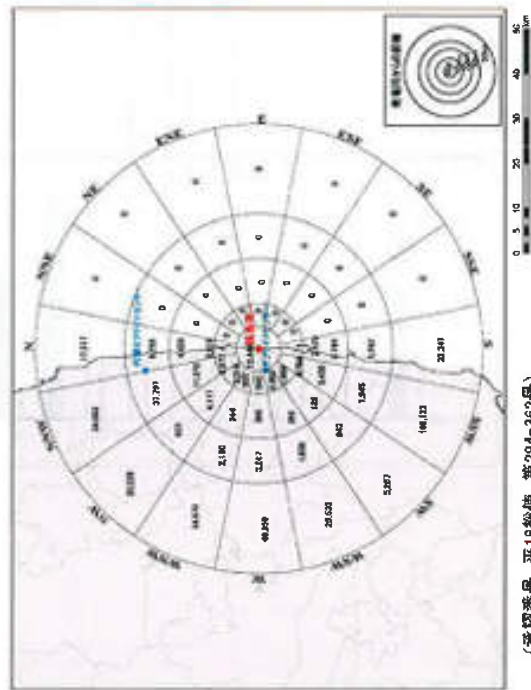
N
NNE
NE
ENE
E
ESE
SE
SSE
S
NNW
NW
WNW
W
WSW
SW
SSW
0
0
0
0
0
0
0
0
0
0
0
0
0
17,017
37,291
20,241
34,003
20,339
34,530
40,259
3,847
2,180
344
386
382
128
862
1,545
5,267
160,133
1,898
29,520
0
5
10
20
30
40
50
km
（平成27年、第204～260号）